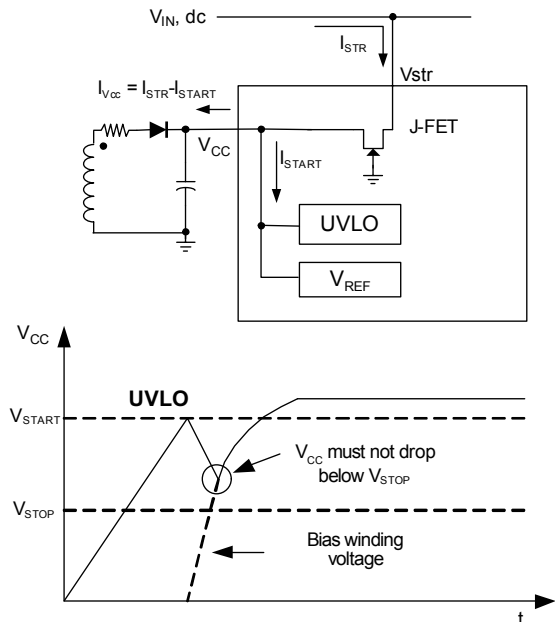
$V_{IN}$, dc

$I_{STR}$

Vstr

$I_{Vcc} = I_{STR}-I_{START}$

$V_{CC}$

J-FET

$I_{START}$

UVLO

$V_{REF}$

$V_{CC}$

UVLO

$V_{START}$

$V_{CC}$ must not drop below $V_{STOP}$

$V_{STOP}$

Bias winding voltage

t